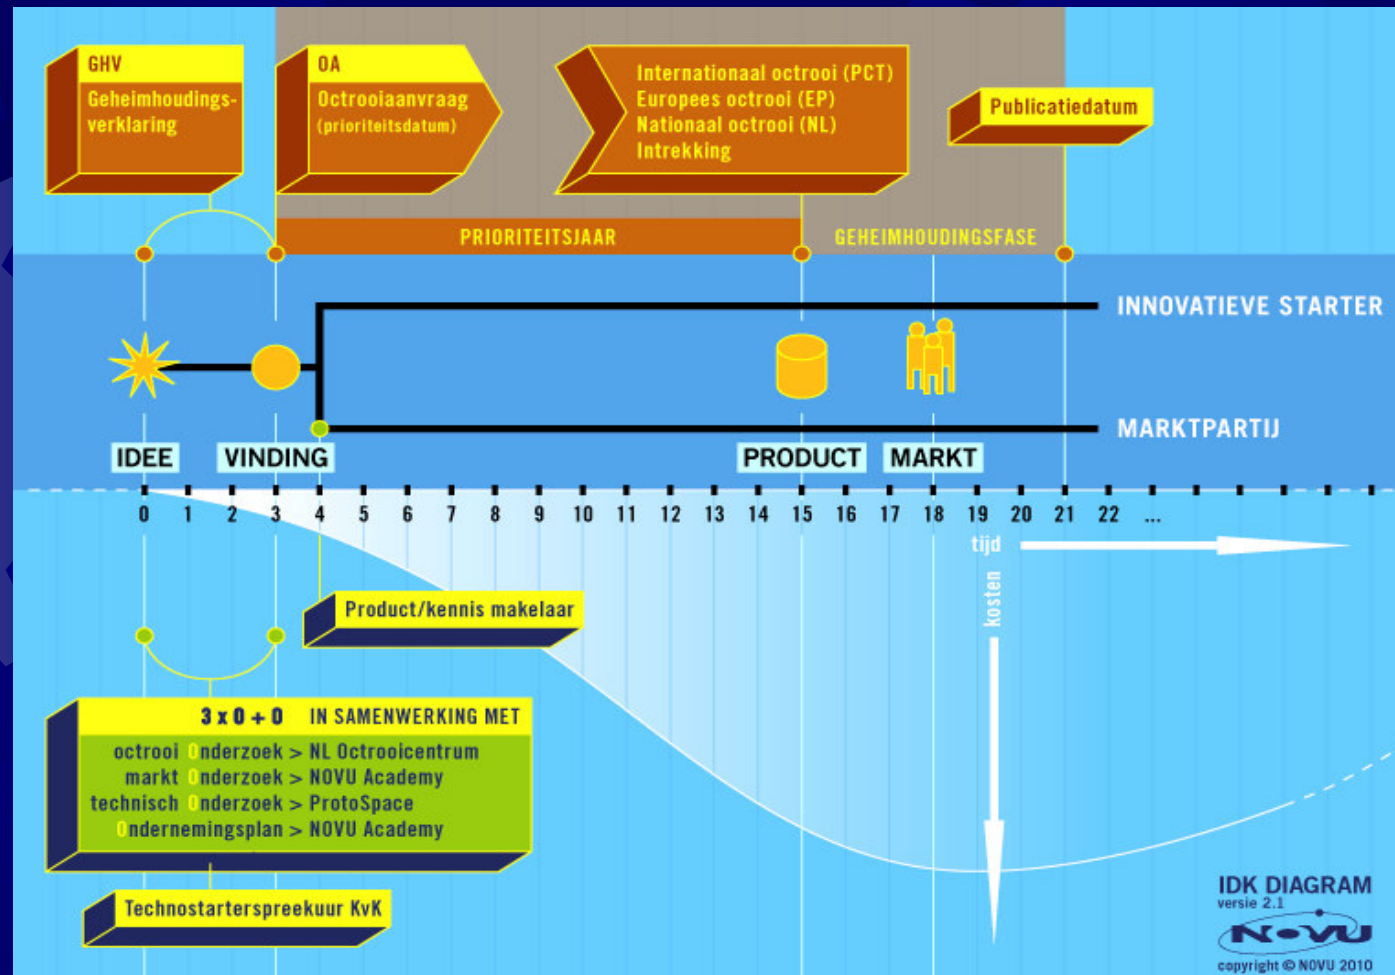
GHV
Geheimhoudingsverklaring

OA
Octrooiaanvraag
(prioriteitsdatum)

Internationaal octrooi (PCT)
Europees octrooi (EP)
Nationaal octrooi (NL)
Intrekking

Publicatiedatum

PRIORITEITSJAAR
GEHEIMHOUDINGSFASE

INNOVATIEVE STARTER
MARKTPARTIJ

IDEE
VINDING
PRODUCT
MARKT

0 1 2 3 4 5 6 7 8 9 10 11 12 13 14 15 16 17 18 19 20 21 22 ...

tijd
kosten

Product/kennis makelaar

3 x O + O IN SAMENWERKING MET
octrooi Onderzoek > NL Octrooicentrum
markt Onderzoek > NOVU Academy
technisch Onderzoek > ProtoSpace
Ondernemingsplan > NOVU Academy

Technostarterspreekuur KvK

IDK DIAGRAM
versie 2.1
NOVU
copyright © NOVU 2010